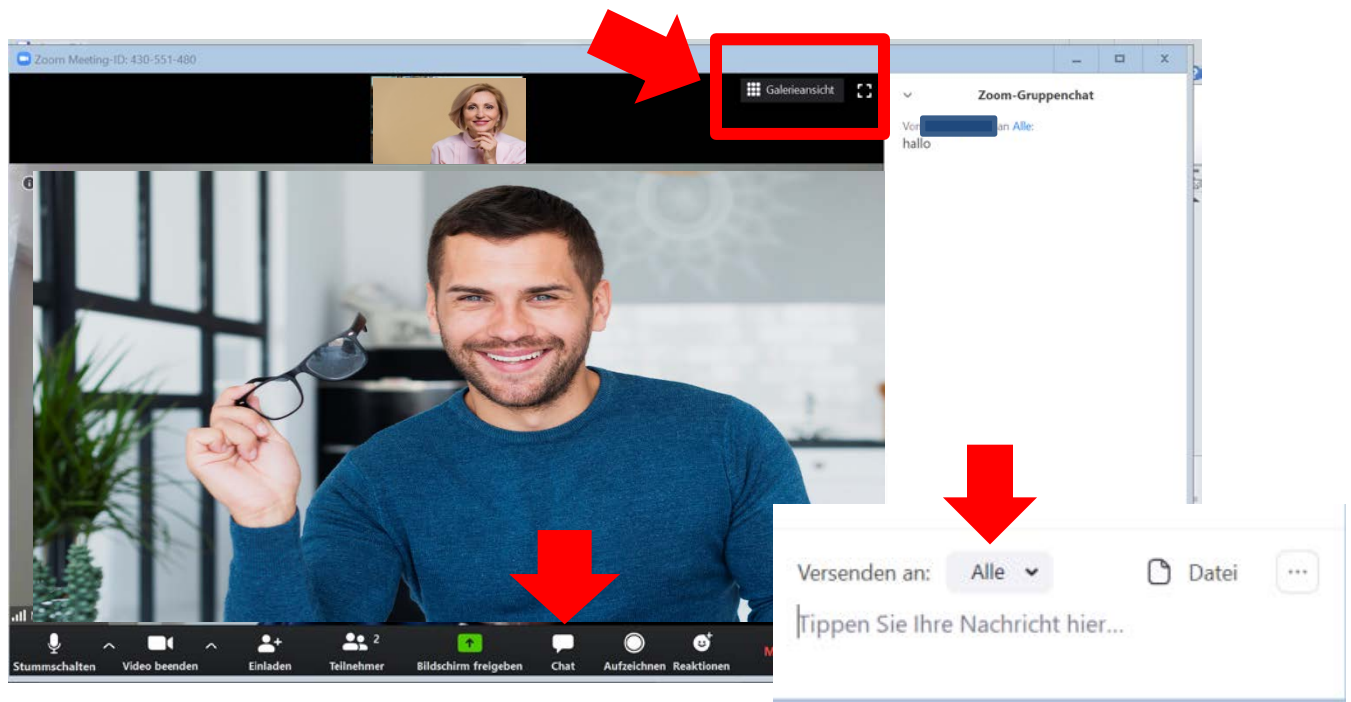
Zoom Meeting-ID: 430-551-480

Galerieansicht

Zoom-Gruppenchat

Von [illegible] an Alle:
hallo

Stummschalten
Video beenden
Einladen
Teilnehmer 2
Bildschirm freigeben
Chat
Aufzeichnen
Reaktionen

Versenden an: Alle
Datei
...
Tippen Sie Ihre Nachricht hier...